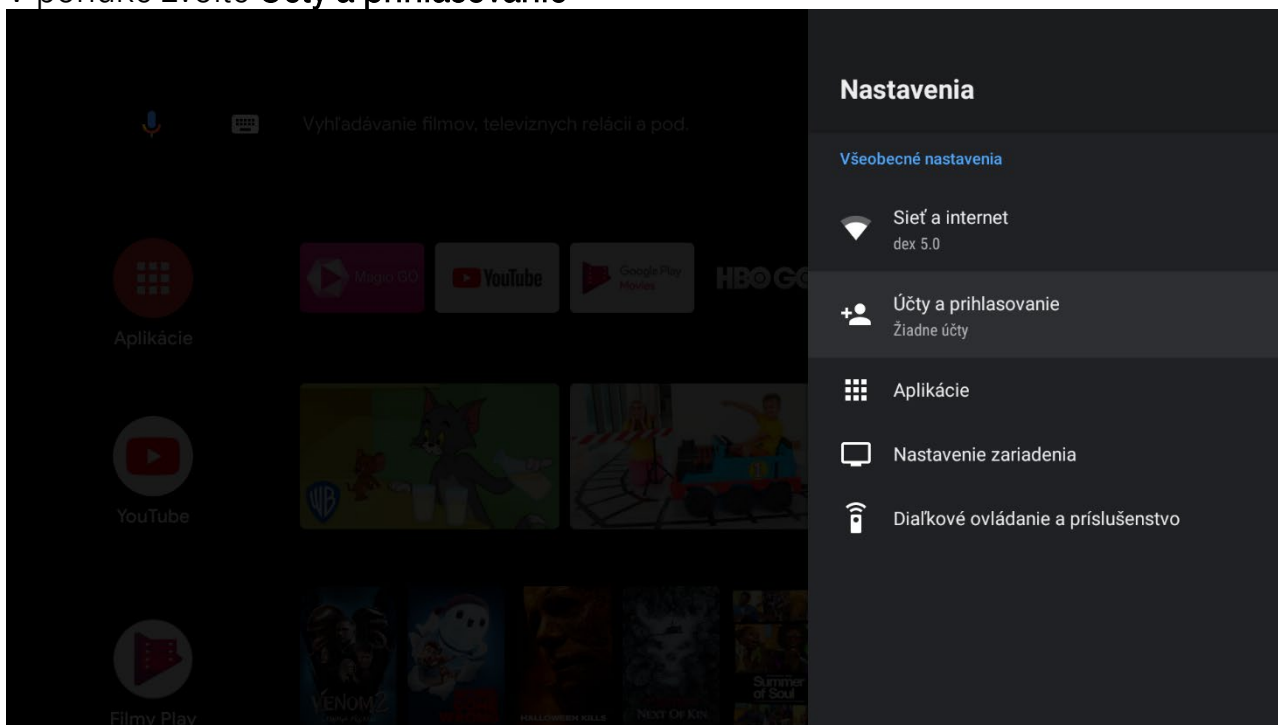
V ponuke zvoľte Účty a prihlasovanie

Vyhľadávanie filmov, televíznych relácií a pod.

Aplikácie

Magio GO

YouTube

Google Play Movies

HBO GO

YouTube

Filmy Play

VENOM 2

HALLOWEEN KILLS

NEXT OF KIN

Summer of Soul

Nastavenia

Všeobecné nastavenia

Sieť a internet
dex 5.0

Účty a prihlasovanie
Žiadne účty

Aplikácie

Nastavenie zariadenia

Diaľkové ovládanie a príslušenstvo